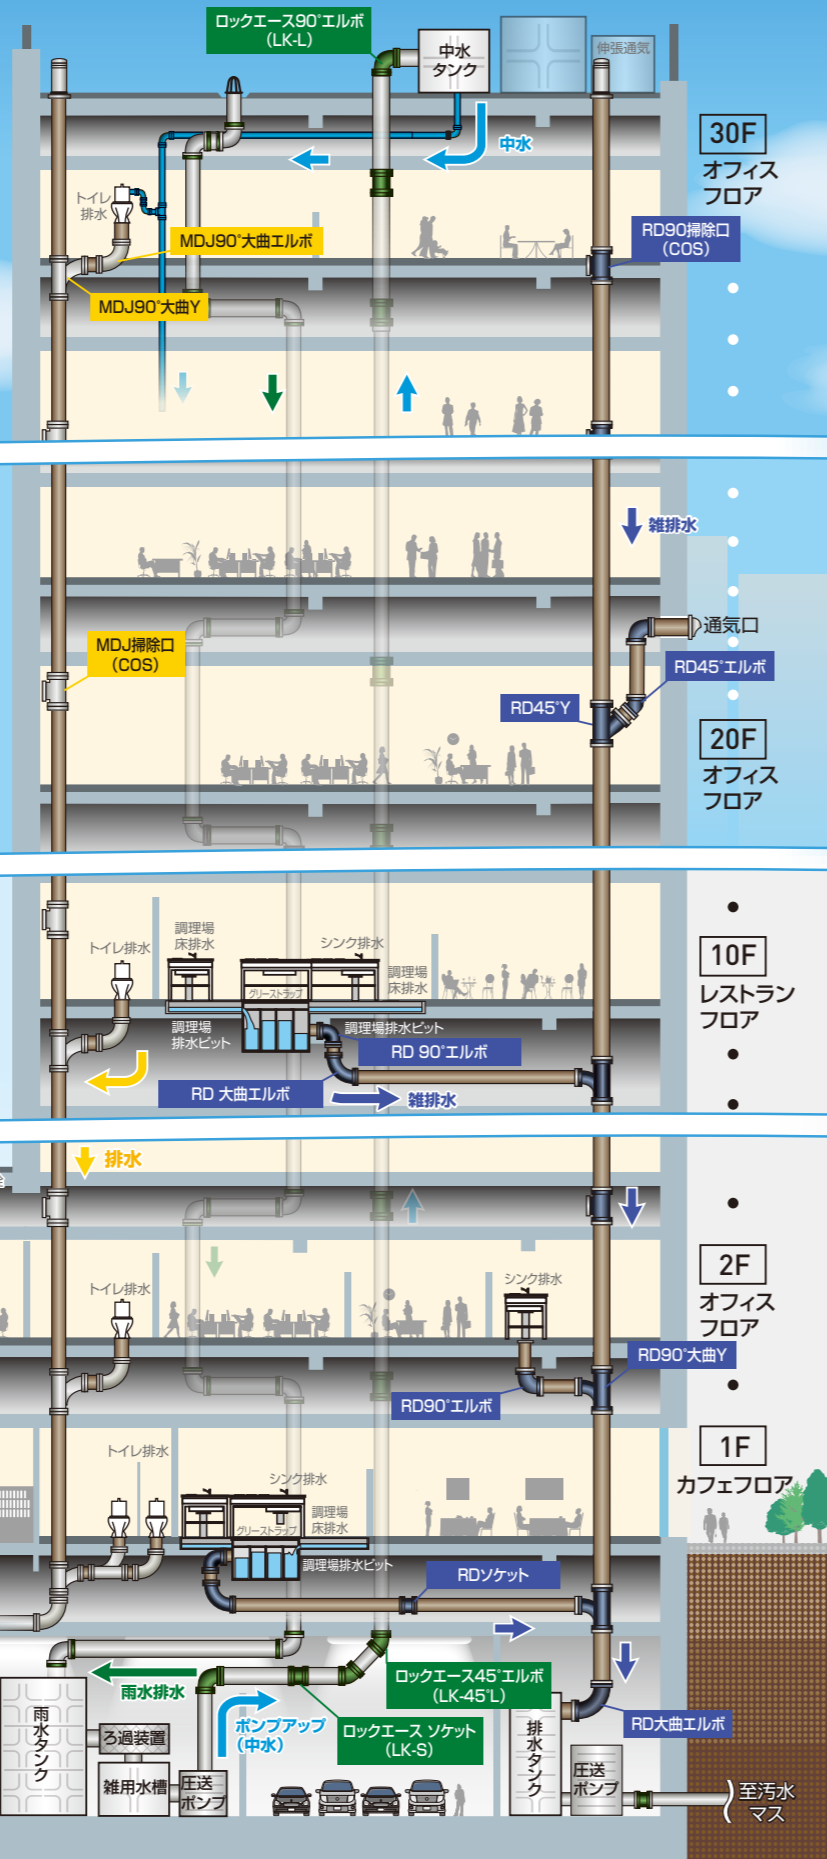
ロックエース90°エルボ
(LK-L)

中水
タンク

伸張通気

30F
オフィス
フロア

中水

トイレ
排水

MDJ90°大曲エルボ

RD90掃除口
(COS)

MDJ90°大曲Y

雑排水

通気口

MDJ掃除口
(COS)

RD45°エルボ

RD45°Y

20F
オフィス
フロア

10F
レストラン
フロア

調理場
床排水

シンク排水

トイレ排水

グリーストラップ

調理場
床排水

調理場
排水ピット

調理場排水ピット

RD 90°エルボ

RD 大曲エルボ

雑排水

排水

2F
オフィス
フロア

トイレ排水

シンク排水

RD90°大曲Y

RD90°エルボ

1F
カフェフロア

トイレ排水

シンク排水

グリーストラップ

調理場
床排水

調理場排水ピット

RDソケット

雨水排水

ロックエース45°エルボ
(LK-45°L)

雨水タンク

ろ過装置

ポンプアップ
(中水)

ロックエース ソケット
(LK-S)

RD大曲エルボ

排水タンク

雑用水槽

圧送
ポンプ

圧送
ポンプ

至汚水
マス